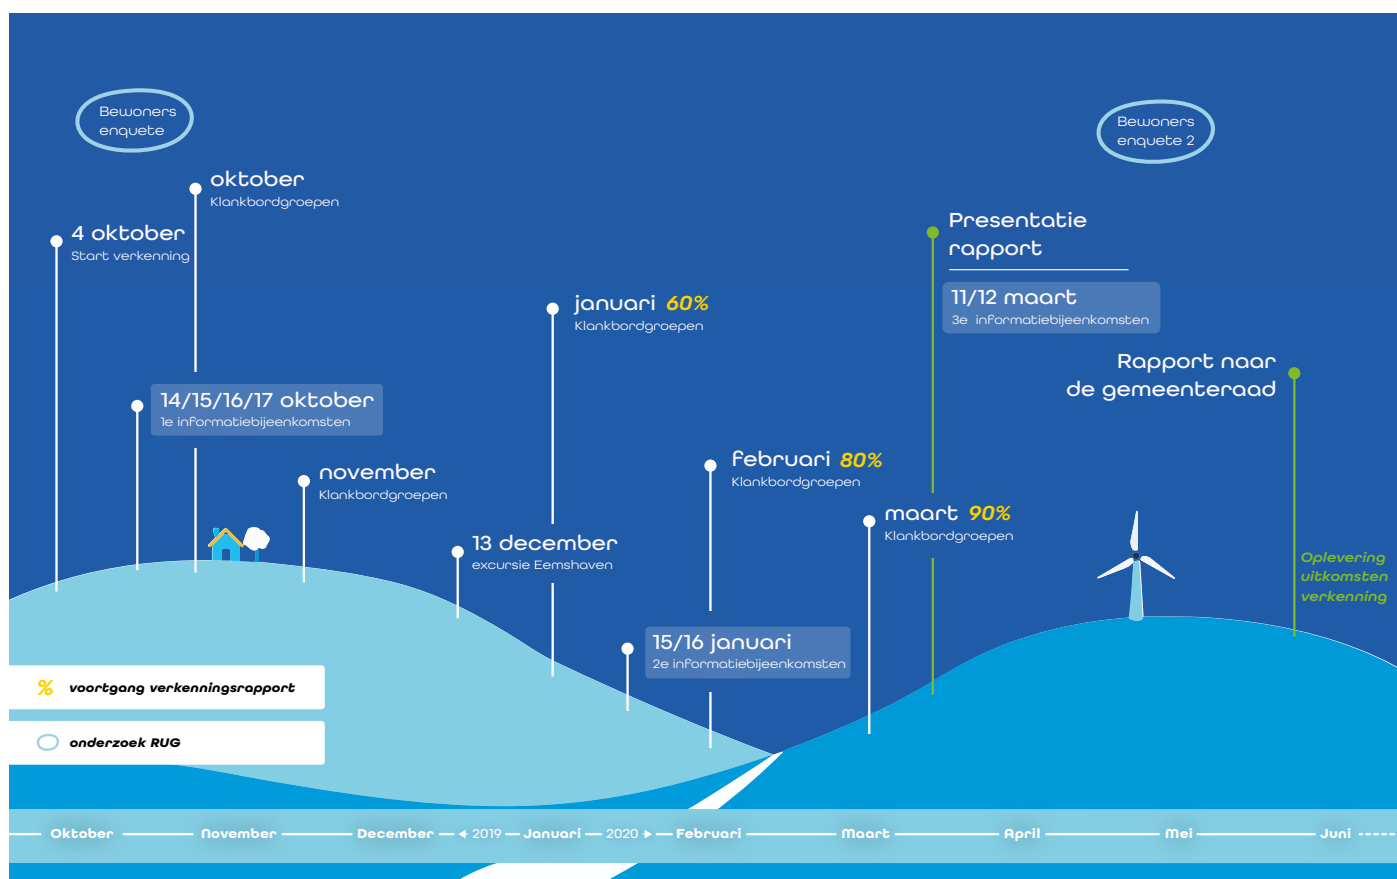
Bewoners enquete

oktober
Klankbordgroepen

4 oktober
Start verkenning

14/15/16/17 oktober
1e informatiebijeenkomsten

november
Klankbordgroepen

13 december
excursie Eemshaven

januari 60%
Klankbordgroepen

15/16 januari
2e informatiebijeenkomsten

februari 80%
Klankbordgroepen

maart 90%
Klankbordgroepen

Presentatie rapport

11/12 maart
3e informatiebijeenkomsten

Bewoners enquete 2

Rapport naar de gemeenteraad

Oplevering uitkomsten verkenning

% voortgang verkenningsrapport

onderzoek RUG

Oktober — November — December — 2019 — Januari — 2020 — Februari — Maart — April — Mei — Juni